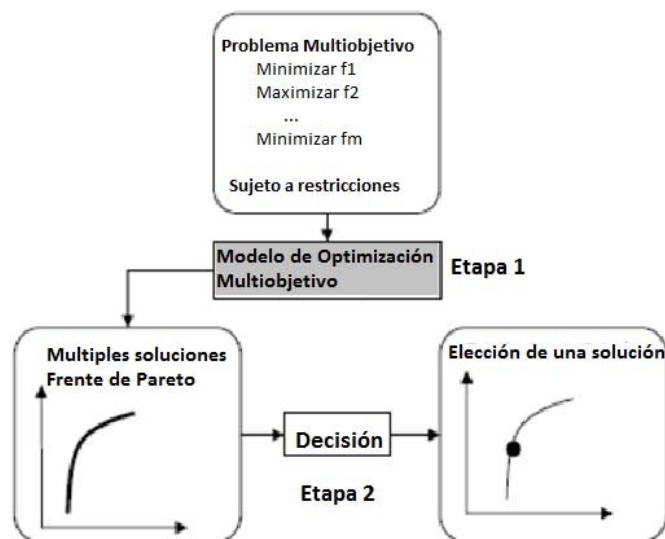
Problema Multiobjetivo
Minimizar f1
Maximizar f2
...
Minimizar fm

Sujeto a restricciones

Modelo de Optimización Multiobjetivo

Etapa 1

Multiples soluciones
Frente de Pareto

Decisión

Etapa 2

Elección de una solución